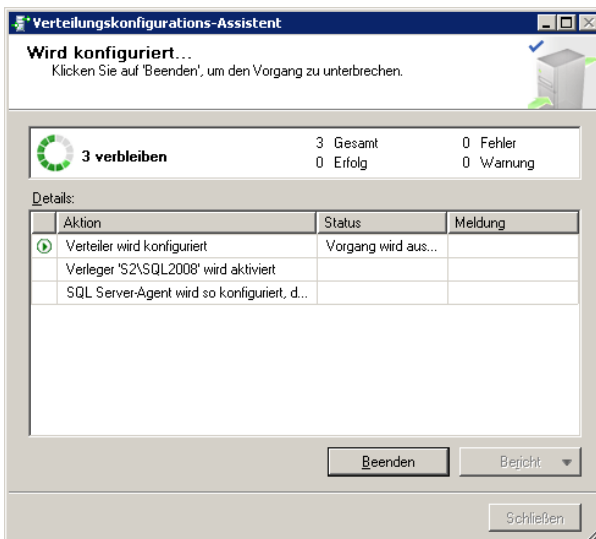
Verteilungskonfigurations-Assistent

Wird konfiguriert...
Klicken Sie auf 'Beenden', um den Vorgang zu unterbrechen.

3 verbleiben

3 Gesamt
0 Erfolg
0 Fehler
0 Warnung

Details:

| | Aktion | Status | Meldung |
|---|---|---|---|
| | Verteiler wird konfiguriert | Vorgang wird aus... | |
| | Verleger 'S2\SQL2008' wird aktiviert | | |
| | SQL Server-Agent wird so konfiguriert, d... | | |

Beenden
Bericht

Schließen